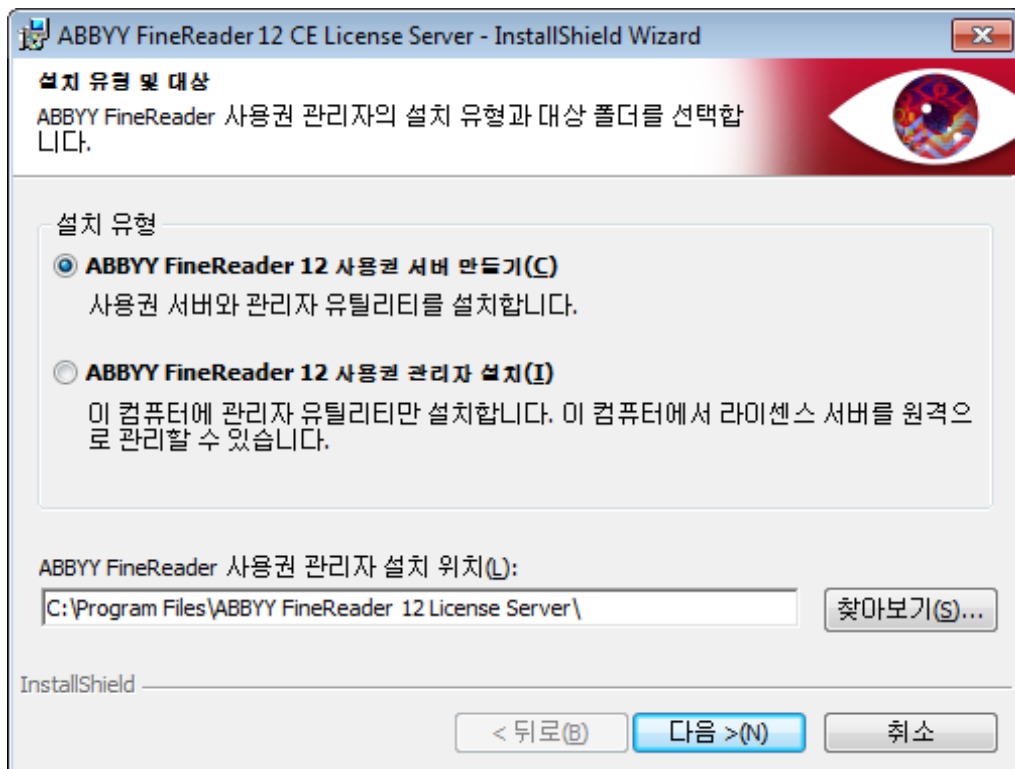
ABBYY FineReader 12 CE License Server - InstallShield Wizard

설치 유형 및 대상
ABBYY FineReader 사용권 관리자의 설치 유형과 대상 폴더를 선택합니다.

설치 유형

ABBYY FineReader 12 사용권 서버 만들기(C)
사용권 서버와 관리자 유틸리티를 설치합니다.

ABBYY FineReader 12 사용권 관리자 설치(I)
이 컴퓨터에 관리자 유틸리티만 설치합니다. 이 컴퓨터에서 라이센스 서버를 원격으로 관리할 수 있습니다.

ABBYY FineReader 사용권 관리자 설치 위치(L):
C:\Program Files\ABBYY FineReader 12 License Server\
찾아보기(S)...

InstallShield

< 뒤로(B) 다음 >(N) 취소